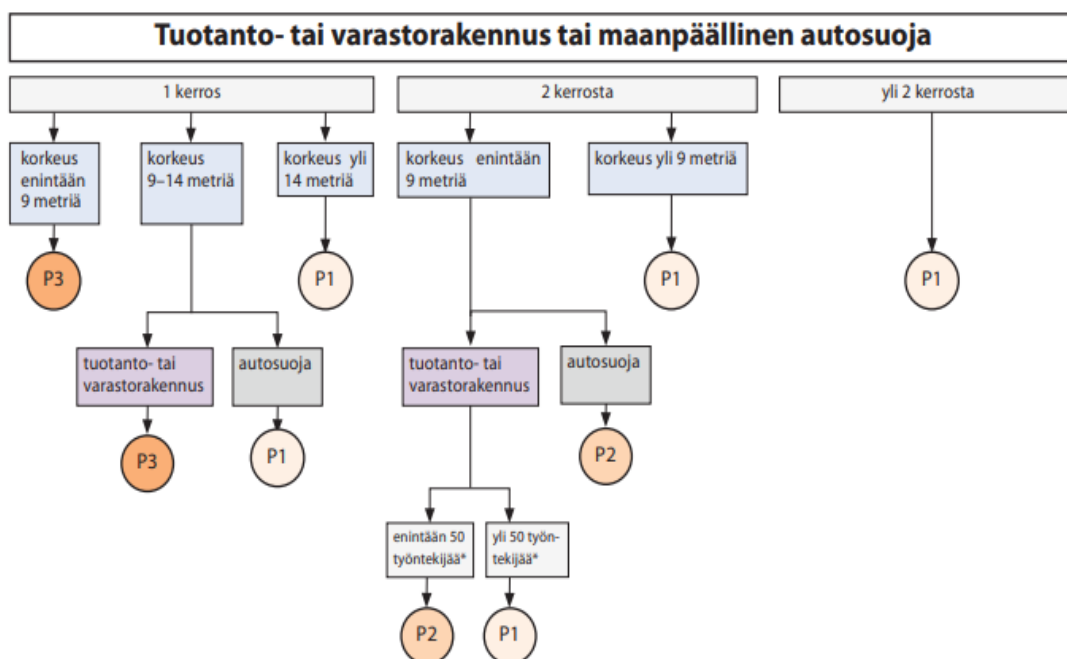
Tuotanto- tai varastorakennus tai maanpäällinen autosuoja

1 kerros

korkeus enintään 9 metriä

P3

korkeus 9–14 metriä

tuotanto- tai varastorakennus

P3

autosuoja

P1

korkeus yli 14 metriä

P1

2 kerrosta

korkeus enintään 9 metriä

tuotanto- tai varastorakennus

enintään 50 työntekijää*

P2

yli 50 työntekijää*

P1

autosuoja

P2

korkeus yli 9 metriä

P1

yli 2 kerrosta

P1